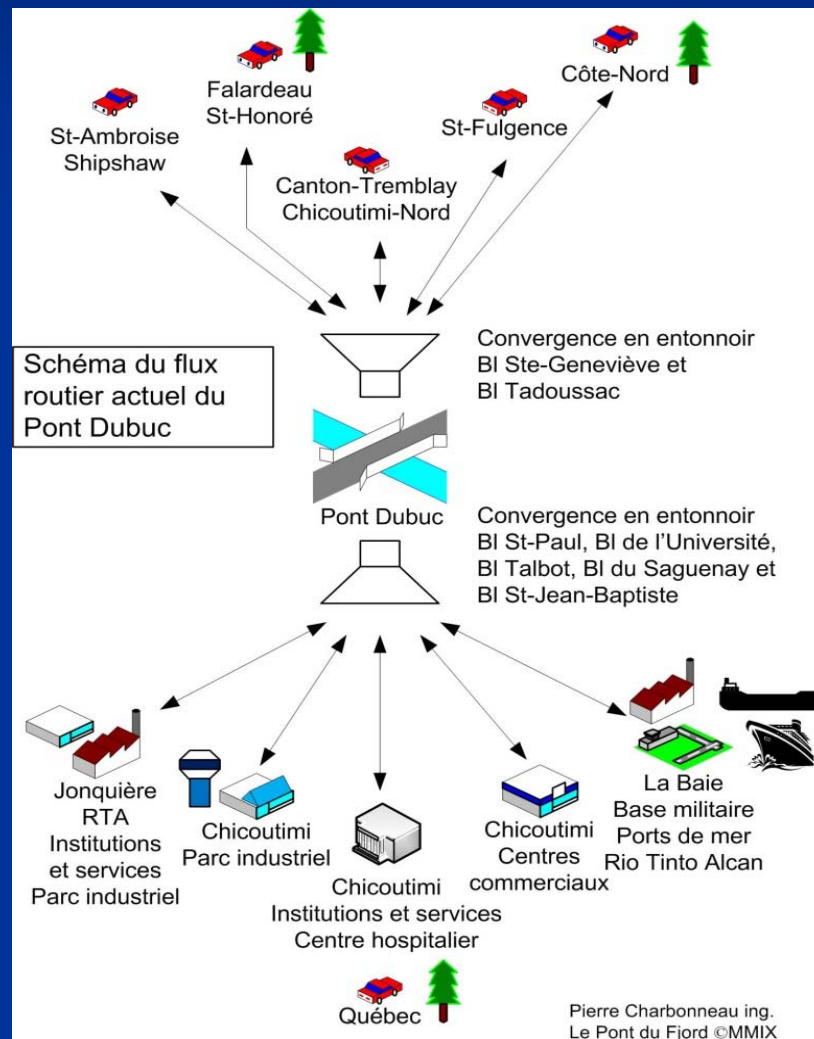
Falardeau
St-Honoré

Côte-Nord

St-Ambroise
Shipshaw

St-Fulgence

Canton-Tremblay
Chicoutimi-Nord

Schéma du flux routier actuel du Pont Dubuc

Convergence en entonnoir
Bl Ste-Geneviève et
Bl Tadoussac

Pont Dubuc

Convergence en entonnoir
Bl St-Paul, Bl de l'Université,
Bl Talbot, Bl du Saguenay et
Bl St-Jean-Baptiste

Jonquière
RTA
Institutions
et services
Parc industriel

Chicoutimi
Parc industriel

Chicoutimi
Institutions et services
Centre hospitalier

Chicoutimi
Centres
commerciaux

La Baie
Base militaire
Ports de mer
Rio Tinto Alcan

Québec

Pierre Charbonneau ing.
Le Pont du Fjord ©MMIX